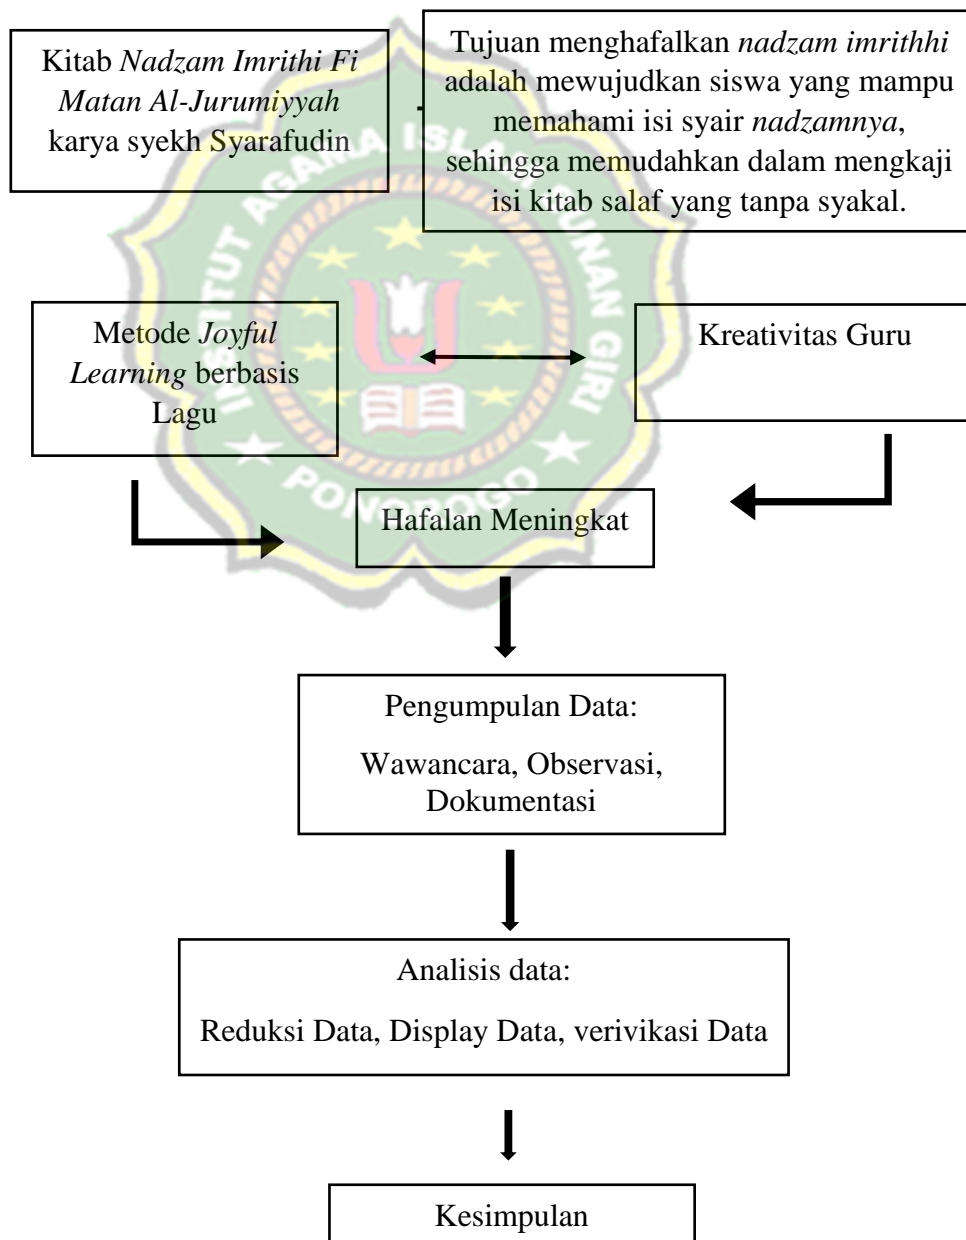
Kitab Nadzam Imrithi Fi Matan Al-Jurumiyyah karya syekh Syarafudin

Tujuan menghafalkan nadzam imrithhi adalah mewujudkan siswa yang mampu memahami isi syair nadzamnya, sehingga memudahkan dalam mengkaji isi kitab salaf yang tanpa syakal.

Metode Joyful Learning berbasis Lagu

Kreativitas Guru

Hafalan Meningkat

Pengumpulan Data:

Wawancara, Observasi, Dokumentasi

Analisis data:

Reduksi Data, Display Data, verivikasi Data

Kesimpulan